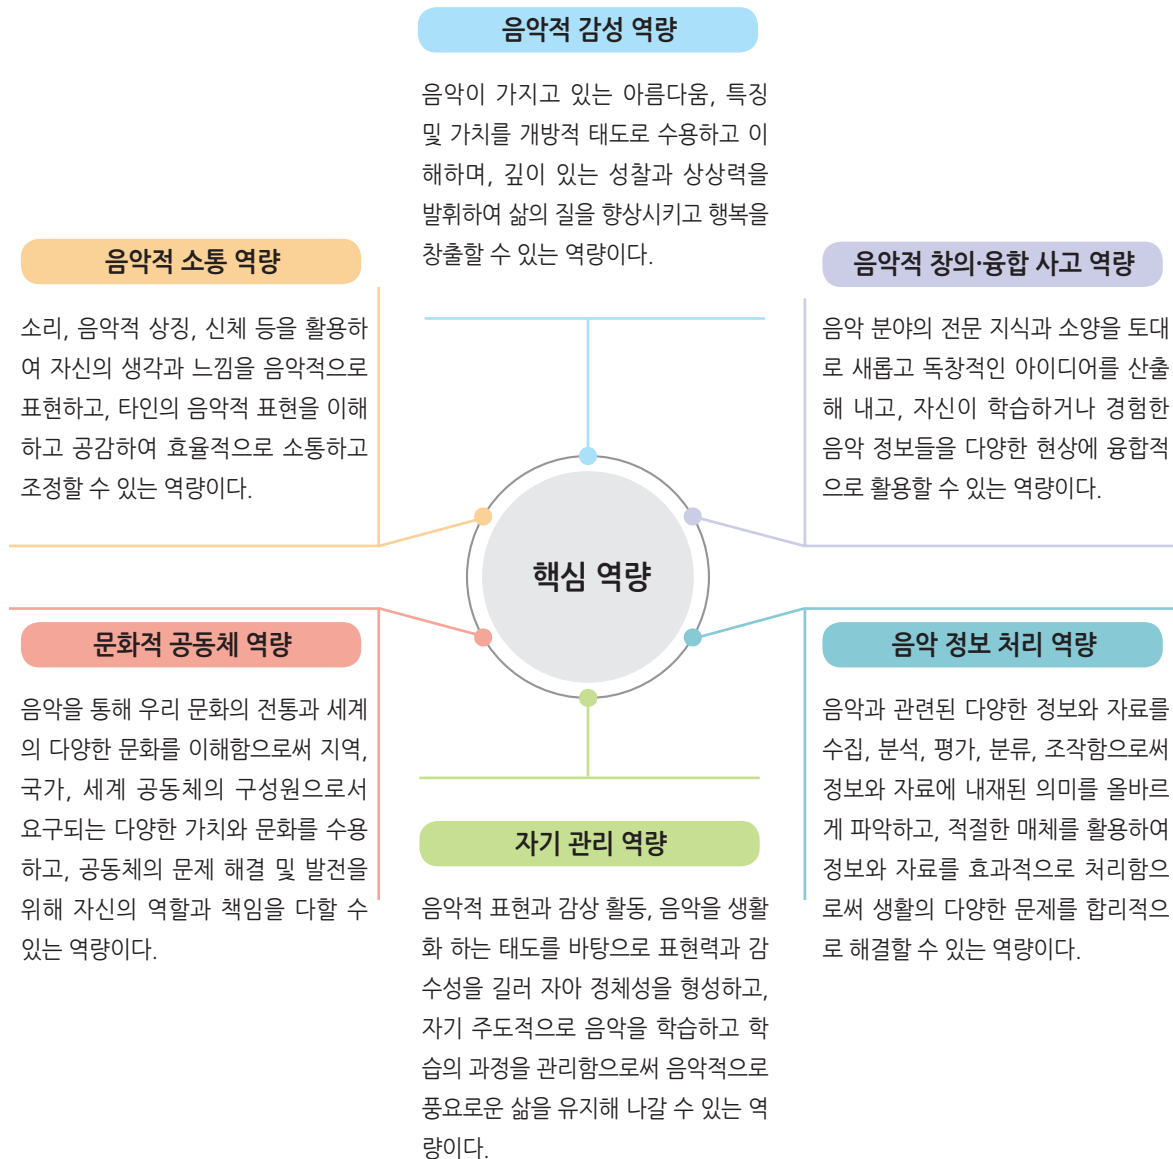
음악적 감성 역량

음악이 가지고 있는 아름다움, 특징 및 가치를 개방적 태도로 수용하고 이해하며, 깊이 있는 성찰과 상상력을 발휘하여 삶의 질을 향상시키고 행복을 창출할 수 있는 역량이다.

음악적 소통 역량

소리, 음악적 상징, 신체 등을 활용하여 자신의 생각과 느낌을 음악적으로 표현하고, 타인의 음악적 표현을 이해하고 공감하여 효율적으로 소통하고 조정할 수 있는 역량이다.

음악적 창의·융합 사고 역량

음악 분야의 전문 지식과 소양을 토대로 새롭고 독창적인 아이디어를 산출해 내고, 자신이 학습하거나 경험한 음악 정보들을 다양한 현상에 융합적으로 활용할 수 있는 역량이다.

핵심 역량

문화적 공동체 역량

음악을 통해 우리 문화의 전통과 세계의 다양한 문화를 이해함으로써 지역, 국가, 세계 공동체의 구성원으로서 요구되는 다양한 가치와 문화를 수용하고, 공동체의 문제 해결 및 발전을 위해 자신의 역할과 책임을 다할 수 있는 역량이다.

음악 정보 처리 역량

음악과 관련된 다양한 정보와 자료를 수집, 분석, 평가, 분류, 조작함으로써 정보와 자료에 내재된 의미를 올바르게 파악하고, 적절한 매체를 활용하여 정보와 자료를 효과적으로 처리함으로써 생활의 다양한 문제를 합리적으로 해결할 수 있는 역량이다.

자기 관리 역량

음악적 표현과 감상 활동, 음악을 생활화 하는 태도를 바탕으로 표현력과 감수성을 길러 자아 정체성을 형성하고, 자기 주도적으로 음악을 학습하고 학습의 과정을 관리함으로써 음악적으로 풍요로운 삶을 유지해 나갈 수 있는 역량이다.